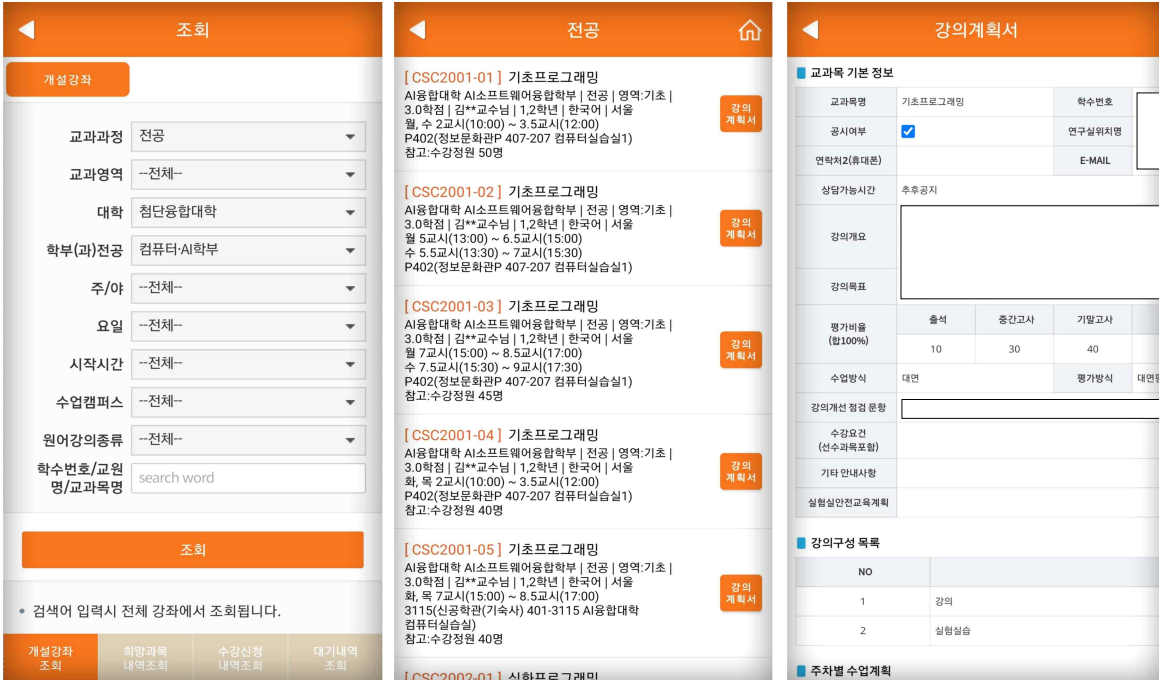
조회

개설강좌

교과과정 전공
교과영역 --전체--
대학 첨단융합대학
학부(과)전공 컴퓨터·AI학부
주/야 --전체--
요일 --전체--
시작시간 --전체--
수업캠퍼스 --전체--
원어강의종류 --전체--
학수번호/교원명/교과목명 search word

조회

• 검색어 입력시 전체 강좌에서 조회됩니다.

개설강좌 조회
희망과목 내역조회
수강신청 내역조회
대기내역 조회

전공

[CSC2001-01] 기초프로그래밍
AI융합대학 AI소프트웨어융합학부 | 전공 | 영역:기초 | 3.0학점 | 김**교수님 | 1,2학년 | 한국어 | 서울
월, 수 2교시(10:00) ~ 3.5교시(12:00)
P402(정보문화관P 407-207 컴퓨터실습실1)
참고:수강정원 50명
강의계획서

[CSC2001-02] 기초프로그래밍
AI융합대학 AI소프트웨어융합학부 | 전공 | 영역:기초 | 3.0학점 | 김**교수님 | 1,2학년 | 한국어 | 서울
월 5교시(13:00) ~ 6.5교시(15:00)
수 5.5교시(13:30) ~ 7교시(15:30)
P402(정보문화관P 407-207 컴퓨터실습실1)
강의계획서

[CSC2001-03] 기초프로그래밍
AI융합대학 AI소프트웨어융합학부 | 전공 | 영역:기초 | 3.0학점 | 김**교수님 | 1,2학년 | 한국어 | 서울
월 7교시(15:00) ~ 8.5교시(17:00)
수 7.5교시(15:30) ~ 9교시(17:30)
P402(정보문화관P 407-207 컴퓨터실습실1)
참고:수강정원 45명
강의계획서

[CSC2001-04] 기초프로그래밍
AI융합대학 AI소프트웨어융합학부 | 전공 | 영역:기초 | 3.0학점 | 김**교수님 | 1,2학년 | 한국어 | 서울
화, 목 2교시(10:00) ~ 3.5교시(12:00)
P402(정보문화관P 407-207 컴퓨터실습실1)
참고:수강정원 40명
강의계획서

[CSC2001-05] 기초프로그래밍
AI융합대학 AI소프트웨어융합학부 | 전공 | 영역:기초 | 3.0학점 | 김**교수님 | 1,2학년 | 한국어 | 서울
화, 목 7교시(15:00) ~ 8.5교시(17:00)
3115(신공학관(기숙사) 401-3115 AI융합대학 컴퓨터실습실)
참고:수강정원 40명
강의계획서

[CSC2002-01] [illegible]

강의계획서

교과목 기본 정보

| 교과목명 | 기초프로그래밍 | 학수번호 | |
|---|---|---|---|
| 공시여부 | ☑ | 연구실위치명 | |
| 연락처2(휴대폰) | | E-MAIL | |
| 상담가능시간 | 추후공지 | | |
| 강의개요 | | | |
| 강의목표 | | | |
| 평가비율 (합100%) | 출석 10 | 중간고사 30 | 기말고사 40 |
| 수업방식 | 대면 | 평가방식 | 대면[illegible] |
| 강의개선 점검 문항 | | | |
| 수강요건 (선수과목포함) | | | |
| 기타 안내사항 | | | |
| 실험실안전교육계획 | | | |

강의구성 목록

| NO | |
|---|---|
| 1 | 강의 |
| 2 | 실험실습 |

주차별 수업계획